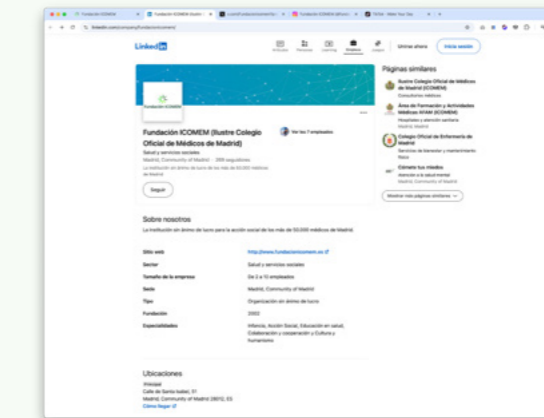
Fundación ICOMEM (Ilustre Colegio Oficial de Médicos de Madrid)

Salud y servicios sociales

Madrid, Community of Madrid · 288 seguidores

La institución sin ánimo de lucro de los más de 50.000 médicos de Madrid

Ver los 7 empleados

Seguir

Sobre nosotros

La institución sin ánimo de lucro para la acción social de los más de 50.000 médicos de Madrid.

| | |
|---|---|
| Sitio web | http://www.fundacionicomem.es |
| Sector | Salud y servicios sociales |
| Tamaño de la empresa | De 2 a 10 empleados |
| Sede | Madrid, Community of Madrid |
| Tipo | Organización sin ánimo de lucro |
| Fundación | 2002 |
| Especialidades | Infancia, Acción Social, Educación en salud, Colaboración y cooperación y Cultura y humanismo |

Ubicaciones

Principal
Calle de Santa Isabel, 51
Madrid, Community of Madrid 28012, ES
Cómo llegar

Páginas similares

Ilustre Colegio Oficial de Médicos de Madrid (ICOMEM)
Consultorios médicos

Área de Formación y Actividades Médicas AFAM (ICOMEM)
Hospitales y atención sanitaria
Madrid, Madrid

Colegio Oficial de Enfermería de Madrid
Servicios de bienestar y mantenimiento físico

Camelo tus miedos
Atención a la salud mental
Madrid, Community of Madrid

Mostrar más páginas similares

Únete ahora
Iniciar sesión